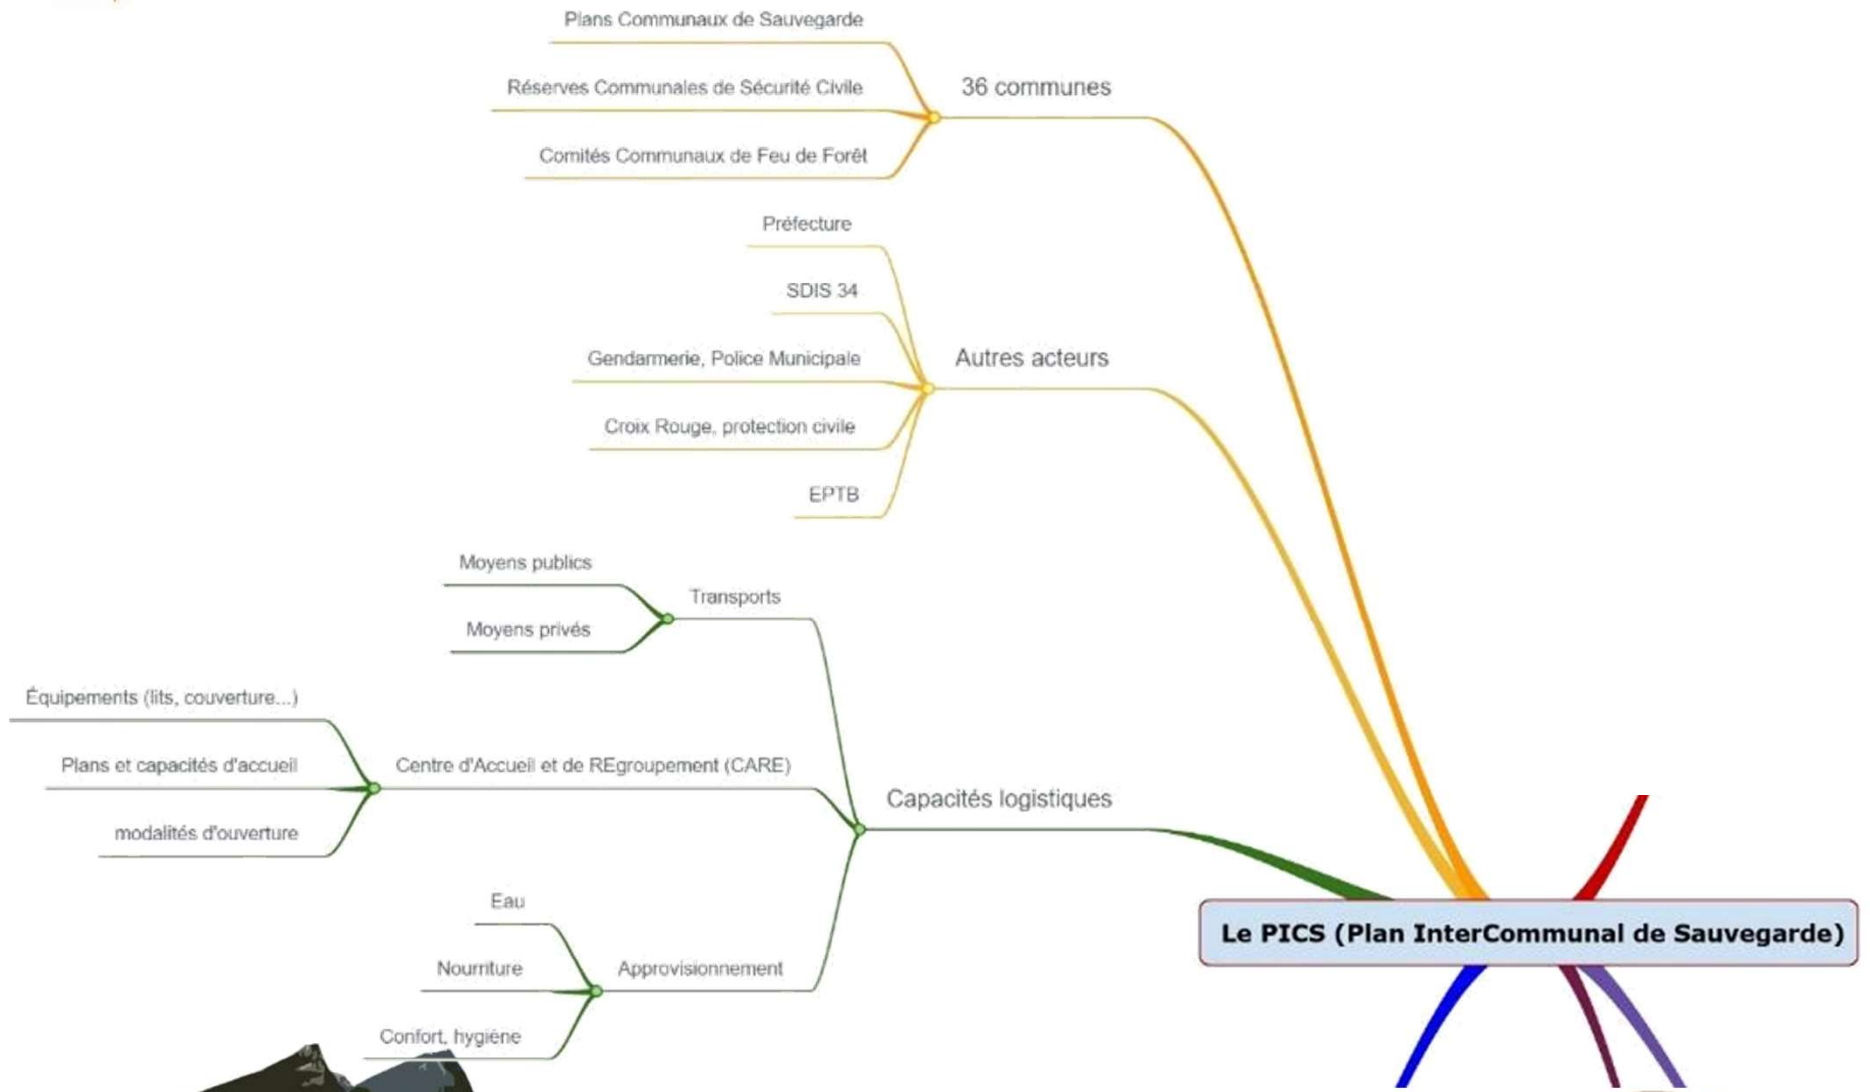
Plans Communaux de Sauvegarde

Réserves Communales de Sécurité Civile

Comités Communaux de Feu de Forêt

36 communes

Préfecture

SDIS 34

Gendarmerie, Police Municipale

Croix Rouge, protection civile

EPTB

Autres acteurs

Moyens publics

Moyens privés

Transports

Équipements (lits, couverture...)

Plans et capacités d'accueil

modalités d'ouverture

Centre d'Accueil et de REgroupement (CARE)

Capacités logistiques

Eau

Nourriture

Confort, hygiène

Approvisionnement

Le PICS (Plan InterCommunal de Sauvegarde)